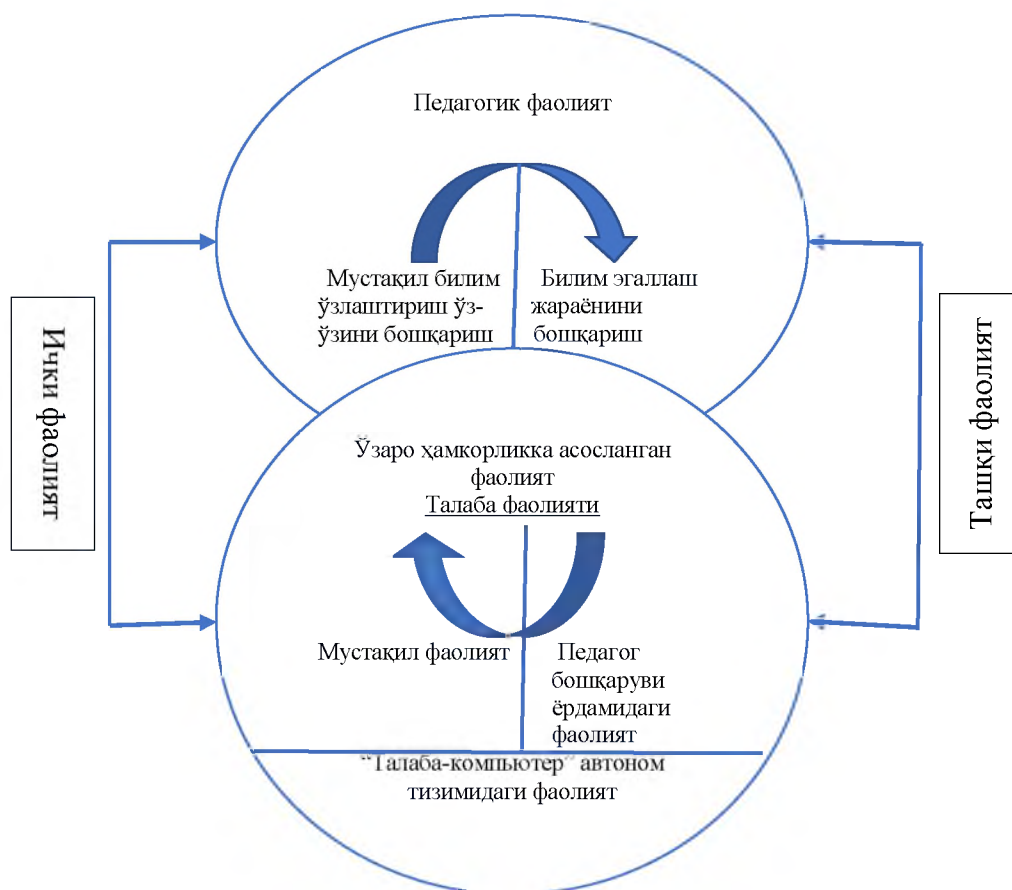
Педагогик фаолият

Мустақил билим ўзлаштириш ўз-ўзини бошқариш

Билим эгаллаш жараёнини бошқариш

Ички фаолият

Ташқи фаолият

Ўзаро ҳамкорликка асосланган фаолият

Талаба фаолияти

Мустақил фаолият

Педагог бошқаруви ёрдамидаги фаолият

"Талаба-компьютер" автоном тизимидаги фаолият